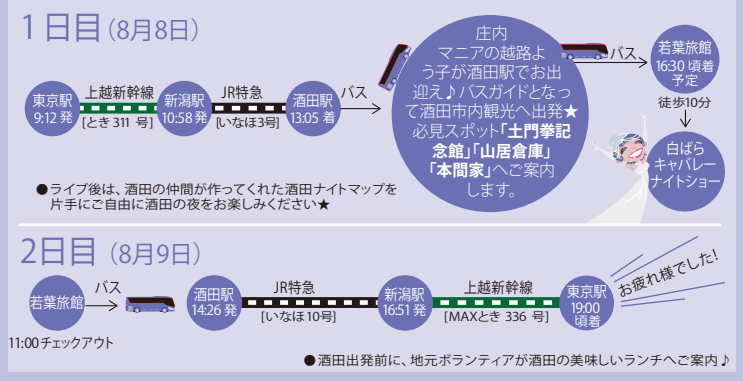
1日目（8月8日）

東京駅 9:12 発
上越新幹線
［とき 311 号］
新潟駅 10:58 発
JR特急
［いなほ3号］
酒田駅 13:05 着
バス

庄内マニアの越路よう子が酒田駅でお出迎え♪バスガイドとなって酒田市内観光へ出発★必見スポット「土門拳記念館」「山居倉庫」「本間家」へご案内します。

バス
若葉旅館 16:30 頃着予定
徒歩10分
白ばらキャバレーナイトショー

●ライブ後は、酒田の仲間が作ってくれた酒田ナイトマップを片手にご自由に酒田の夜をお楽しみください★

2日目（8月9日）

若葉旅館
11:00 チェックアウト
バス
酒田駅 14:26 発
JR特急
［いなほ 10号］
新潟駅 16:51 発
上越新幹線
［MAXとき 336 号］
東京駅 19:00 頃着
お疲れ様でした!

●酒田出発前に、地元ボランティアが酒田の美味しいランチへご案内♪